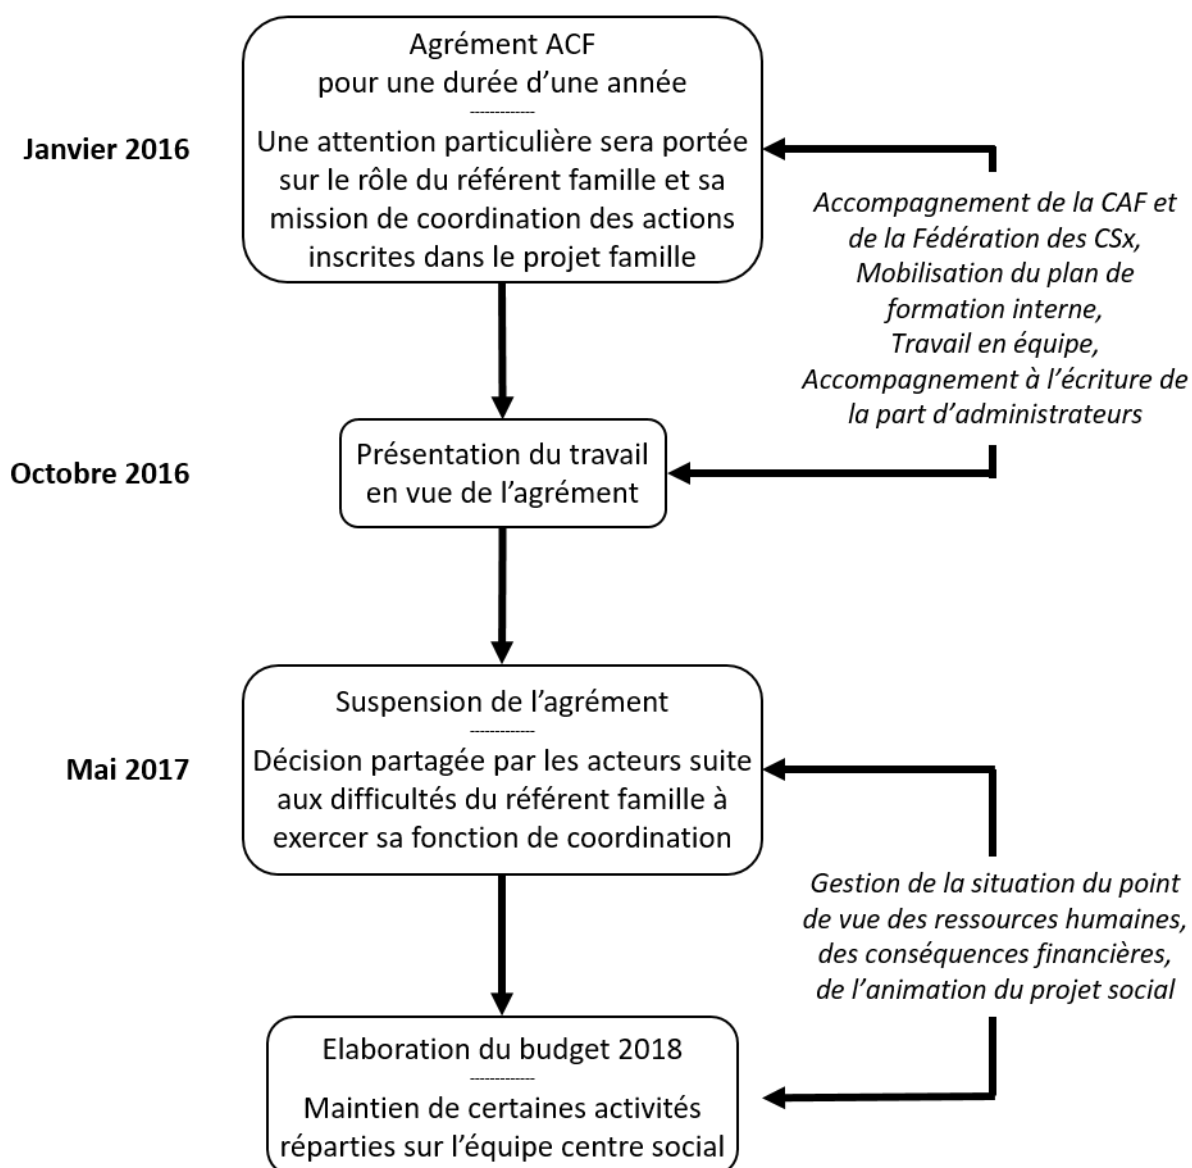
Janvier 2016

Agrément ACF
pour une durée d'une année
------------
Une attention particulière sera portée sur le rôle du référent famille et sa mission de coordination des actions inscrites dans le projet famille

Accompagnement de la CAF et de la Fédération des CSx,
Mobilisation du plan de formation interne,
Travail en équipe,
Accompagnement à l'écriture de la part d'administrateurs

Octobre 2016

Présentation du travail en vue de l'agrément

Mai 2017

Suspension de l'agrément
------------
Décision partagée par les acteurs suite aux difficultés du référent famille à exercer sa fonction de coordination

Gestion de la situation du point de vue des ressources humaines,
des conséquences financières,
de l'animation du projet social

Elaboration du budget 2018
------------
Maintien de certaines activités réparties sur l'équipe centre social